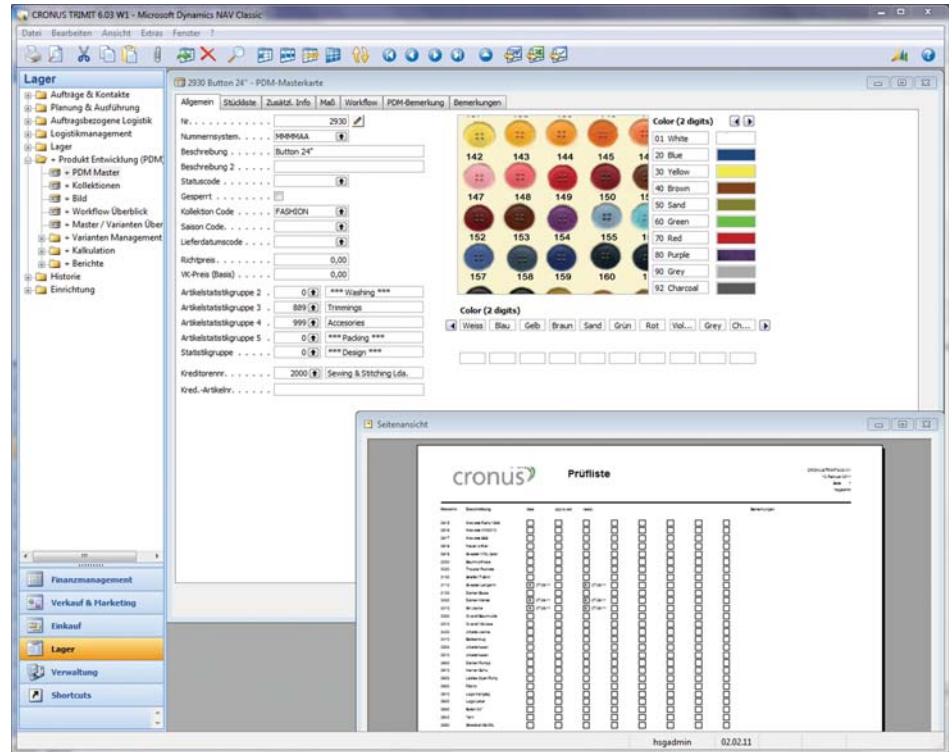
CRONUS TRIMIT 6.03 W1 - Microsoft Dynamics NAV Classic

Datei Bearbeiten Ansicht Extras Fenster ?

Lager

Aufträge & Kontakte
Planung & Ausführung
Auftragsbezogene Logistik
Logistikmanagement
Lager
+ Produkt Entwicklung (PDM
+ PDM Master
+ Kollektionen
+ Bild
+ Workflow Überblick
+ Master / Varianten Über
+ Varianten Management
+ Kalkulation
+ Berichte
Historie
Einrichtung

Finanzmanagement
Verkauf & Marketing
Einkauf
Lager
Verwaltung
Shortcuts

2930 Button 24" - PDM-Masterkarte

Allgemein | Stückliste | Zusätzl. Info | Maß | Workflow | PDM-Bemerkung | Bemerkungen

| | |
|---|---|
| Nr. | 2930 |
| Nummernsystem. | MMMMAA |
| Beschreibung | Button 24" |
| Beschreibung 2 | |
| Statuscode | |
| Gesperrt | |
| Kollektion Code | FASHION |
| Saison Code. | |
| Lieferdatumscode | |
| Richtpreis | 0,00 |
| VK-Preis (Basis) | 0,00 |
| Artikelstatistikgruppe 2 | 0 *** Washing *** |
| Artikelstatistikgruppe 3 | 889 Trimmings |
| Artikelstatistikgruppe 4 | 999 Accesories |
| Artikelstatistikgruppe 5 | 0 *** Packing *** |
| Statistikgruppe | 0 *** Design *** |
| Kreditorennr. | 2000 Sewing & Stitching Lda. |
| Kred.-Artikelnr. | |

142 143 144 145 14
147 148 149 150 1
152 153 154 155 1
157 158 159 160 1

Color (2 digits)
01 White
20 Blue
30 Yellow
40 Brown
50 Sand
60 Green
70 Red
80 Purple
90 Grey
92 Charcoal

Color (2 digits)
Weiss | Blau | Gelb | Braun | Sand | Grün | Rot | Viol... | Grey | Ch...

Seitenansicht

cronus

Prüfliste

hsgadmin 02.02.11